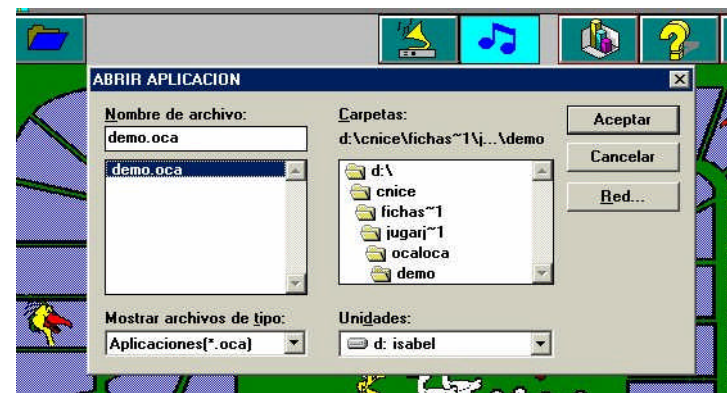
ABRIR APLICACION

Nombre de archivo:
demo.oca
demo.oca

Carpetas:
d:\cnice\fichas~1\j...\demo
d:\
cnice
fichas~1
jugarj~1
ocaloca
demo

Aceptar
Cancelar
Red...

Mostrar archivos de tipo:
Aplicaciones(*.oca)

Unidades:
d: isabel